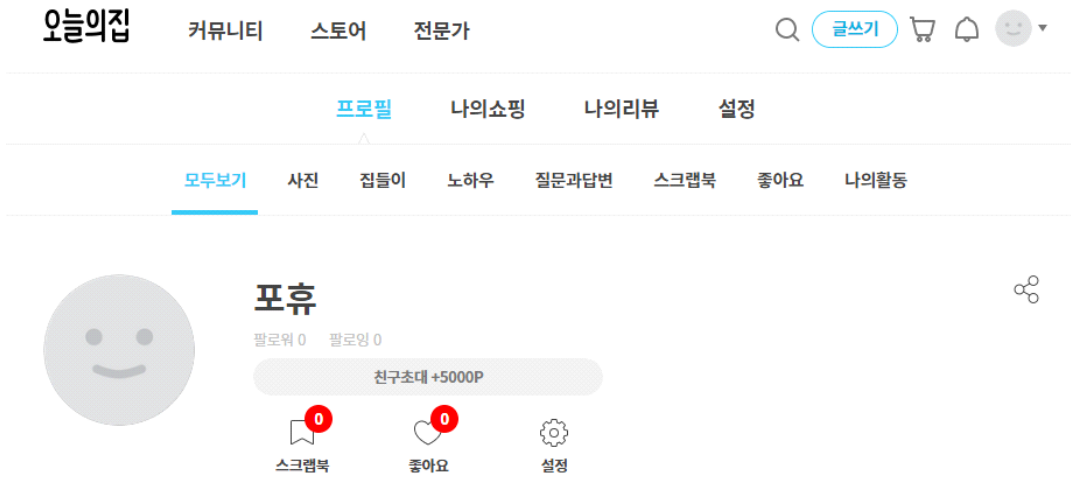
오늘의집 커뮤니티 스토어 전문가

글쓰기

프로필 나의쇼핑 나의리뷰 설정

모두보기 사진 집들이 노하우 질문과답변 스크랩북 좋아요 나의활동

포휴

팔로워 0 팔로잉 0

친구초대 +5000P

0
스크랩북

0
좋아요

설정